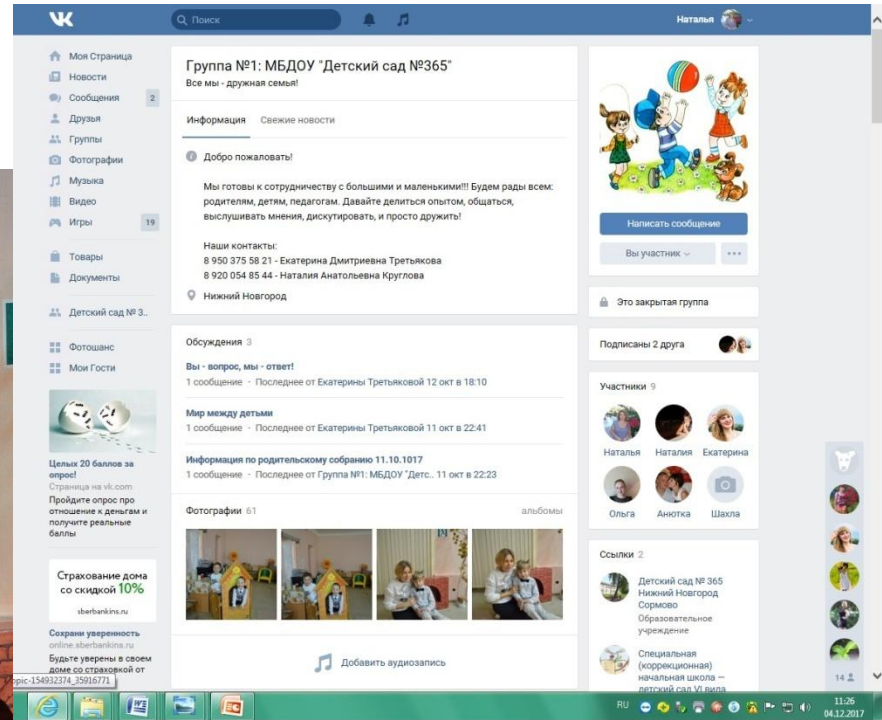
VK

Поиск

Наталья

Моя Страница
Новости
Сообщения 2
Друзья
Группы
Фотографии
Музыка
Видео
Игры 19

Товары
Документы

Детский сад № 3..

Фотошанс
Мои Гости

Целых 20 баллов за опрос!
Страница на vk.com
Пройдите опрос про отношение к деньгам и получите реальные баллы

Страхование дома со скидкой 10%
sberbankins.ru

Сохрани уверенность
online.sberbankins.ru
Будьте уверены в своем доме со страховкой от

pic-154932374_35916771

Группа №1: МБДОУ "Детский сад №365"
Все мы - дружная семья!

Информация Свежие новости

Добро пожаловать!

Мы готовы к сотрудничеству с большими и маленькими!!! Будем рады всем: родителям, детям, педагогам. Давайте делиться опытом, общаться, выслушивать мнения, дискутировать, и просто дружить!

Наши контакты:
8 950 375 58 21 - Екатерина Дмитриевна Третьякова
8 920 054 85 44 - Наталия Анатольевна Круглова

Нижний Новгород

Обсуждения 3

Вы - вопрос, мы - ответ!
1 сообщение · Последнее от Екатерины Третьяковой 12 окт в 18:10

Мир между детьми
1 сообщение · Последнее от Екатерины Третьяковой 11 окт в 22:41

Информация по родительскому собранию 11.10.1017
1 сообщение · Последнее от Группа №1: МБДОУ "Детс.. 11 окт в 22:23

Фотографии 61 альбомы

Добавить аудиозапись

Написать сообщение

Вы участник

Это закрытая группа

Подписаны 2 друга

Участники 9

Наталья Наталия Екатерина
Ольга Анютка Шахла

Ссылки 2

Детский сад № 365 Нижний Новгород Сормово
Образовательное учреждение

Специальная (коррекционная) начальная школа – детский сад VI вида

14

RU 11:26 04.12.2017